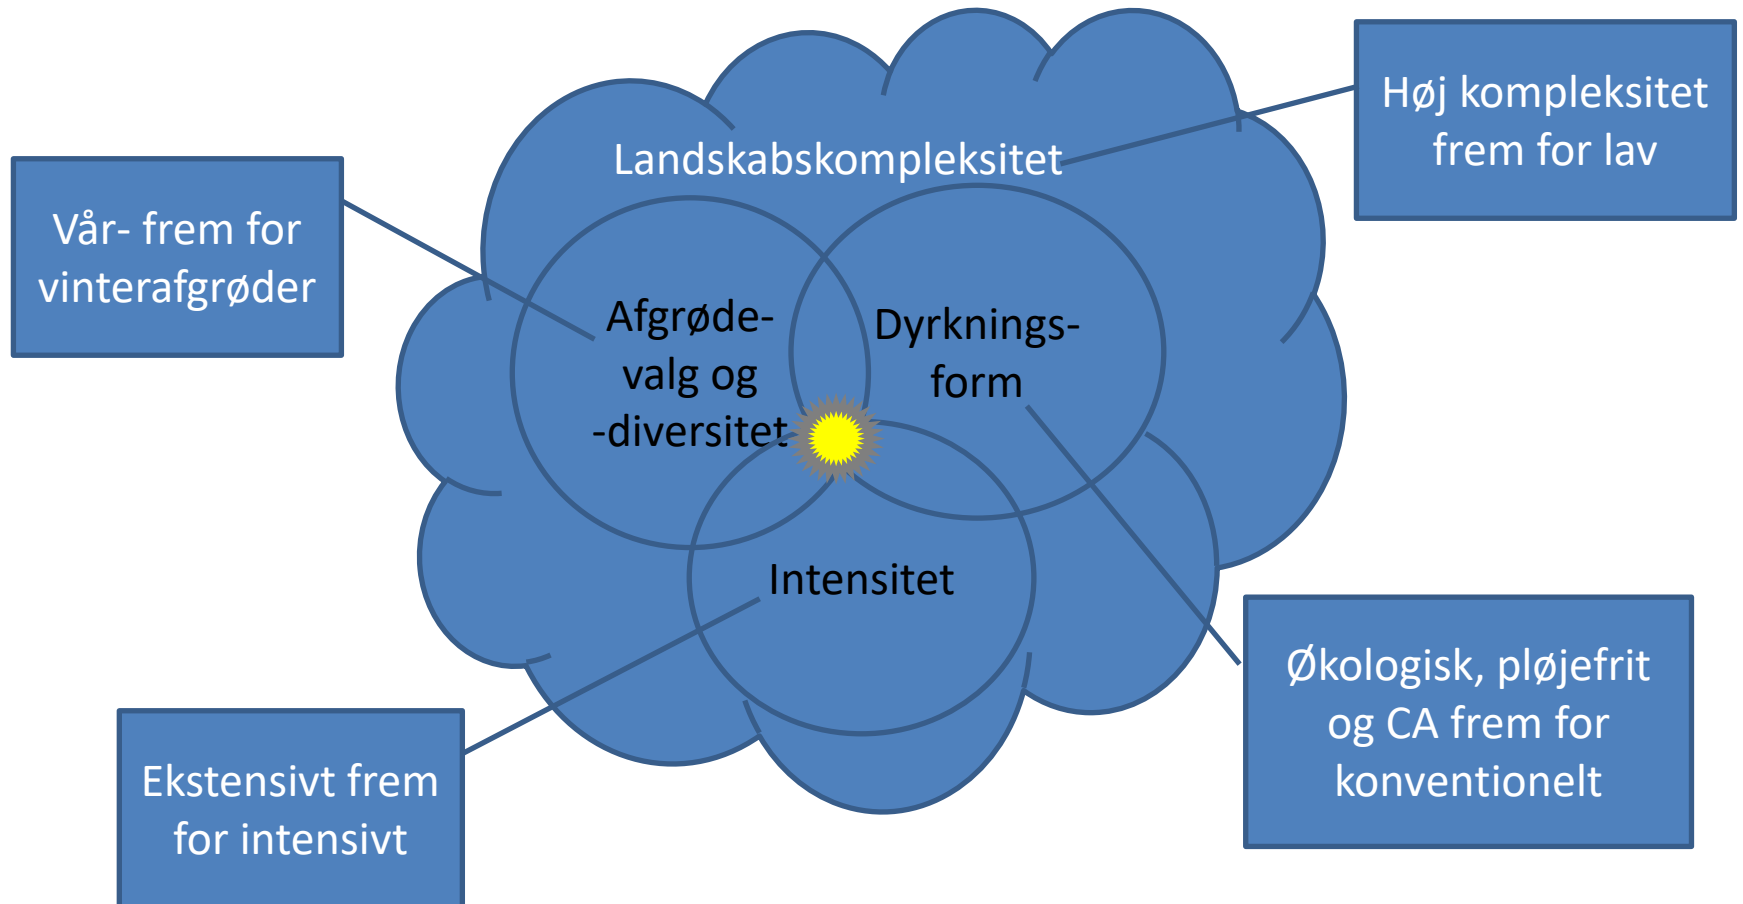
Landskabskompleksitet

Høj kompleksitet frem for lav

Vår- frem for vinterafgrøder

Afgrøde-valg og -diversitet

Dyrknings-form

Intensitet

Økologisk, pløjefrit og CA frem for konventionelt

Ekstensivt frem for intensivt